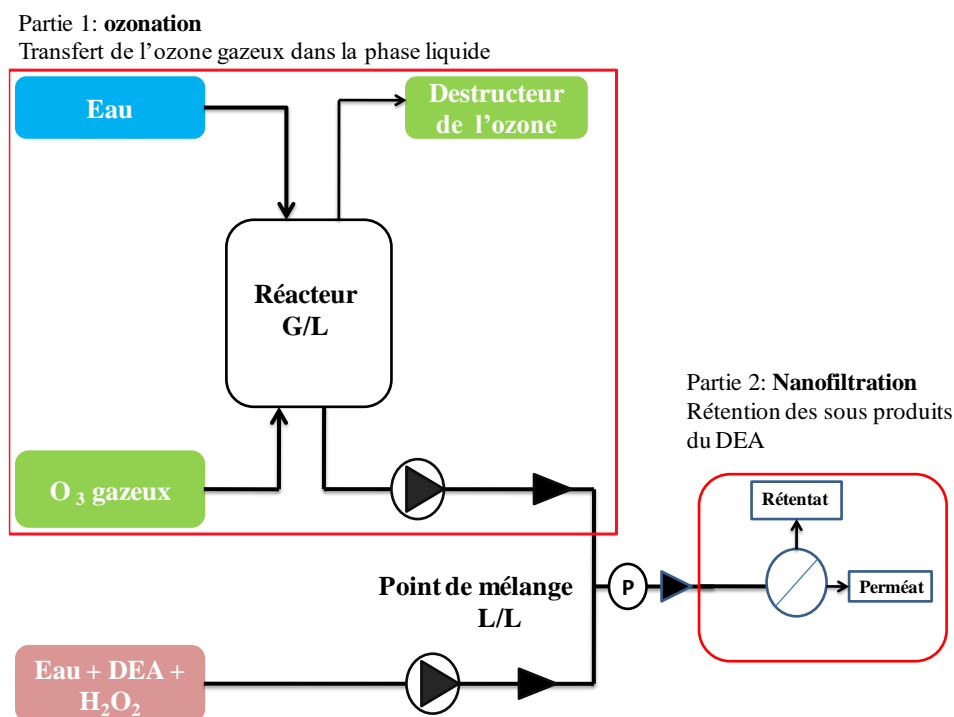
Partie 1: **ozonation**
Transfert de l'ozone gazeux dans la phase liquide

Eau

Destructeur de l'ozone

Réacteur G/L

$O_3$ gazeux

Partie 2: **Nanofiltration**
Rétention des sous produits du DEA

Rétentat

Perméat

P

Point de mélange L/L

Eau + DEA + $H_2O_2$